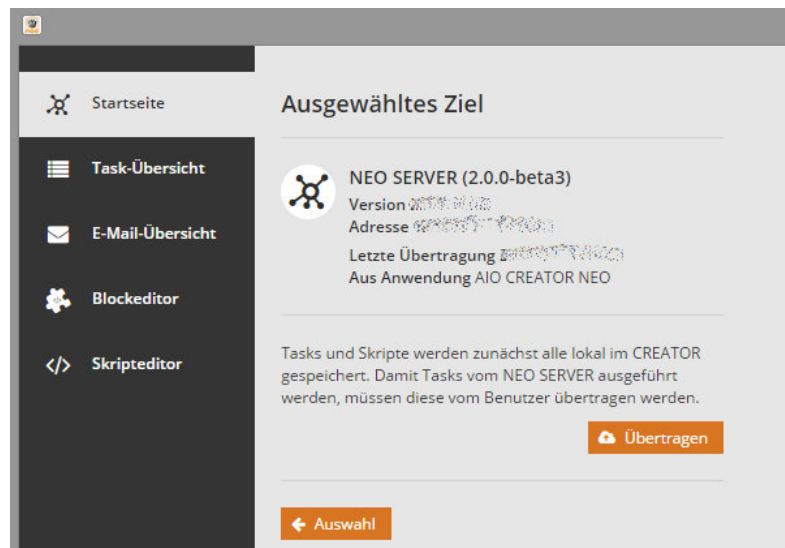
Startseite

Task-Übersicht

E-Mail-Übersicht

Blockeditor

Skripteditor

Ausgewähltes Ziel

NEO SERVER (2.0.0-beta3)
Version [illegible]
Adresse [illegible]
Letzte Übertragung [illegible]
Aus Anwendung AIO CREATOR NEO

Tasks und Skripte werden zunächst alle lokal im CREATOR gespeichert. Damit Tasks vom NEO SERVER ausgeführt werden, müssen diese vom Benutzer übertragen werden.

Übertragen

Auswahl